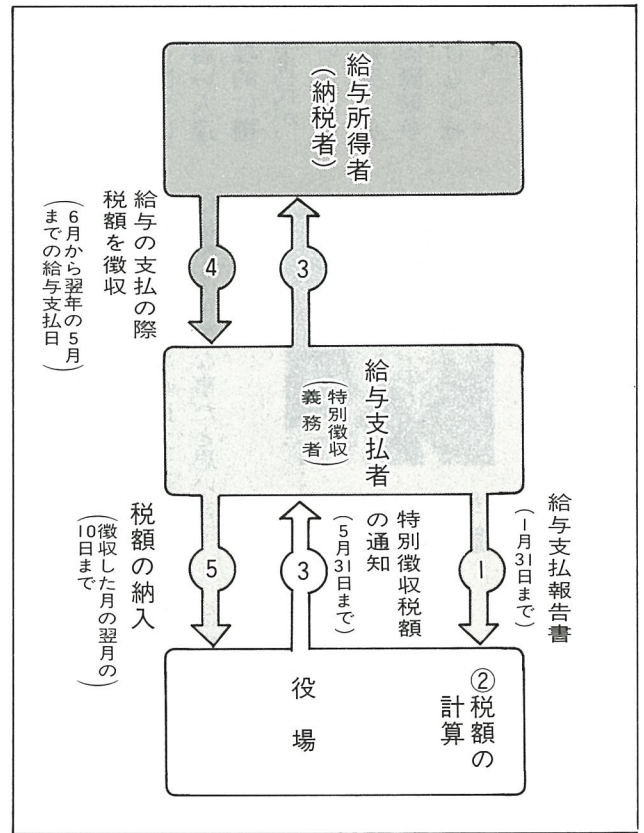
給与所得者
（納税者）

給与の支払の際
税額を徴収
（6月から翌年の5月までの給与支払日）

4

3

給与支払者
（特別徴収義務者）

税額の納入
（徴収した月の翌月の10日まで）

5

3

特別徴収税額の通知
（5月31日まで）

1

給与支払報告書
（1月31日まで）

役場

②税額の計算